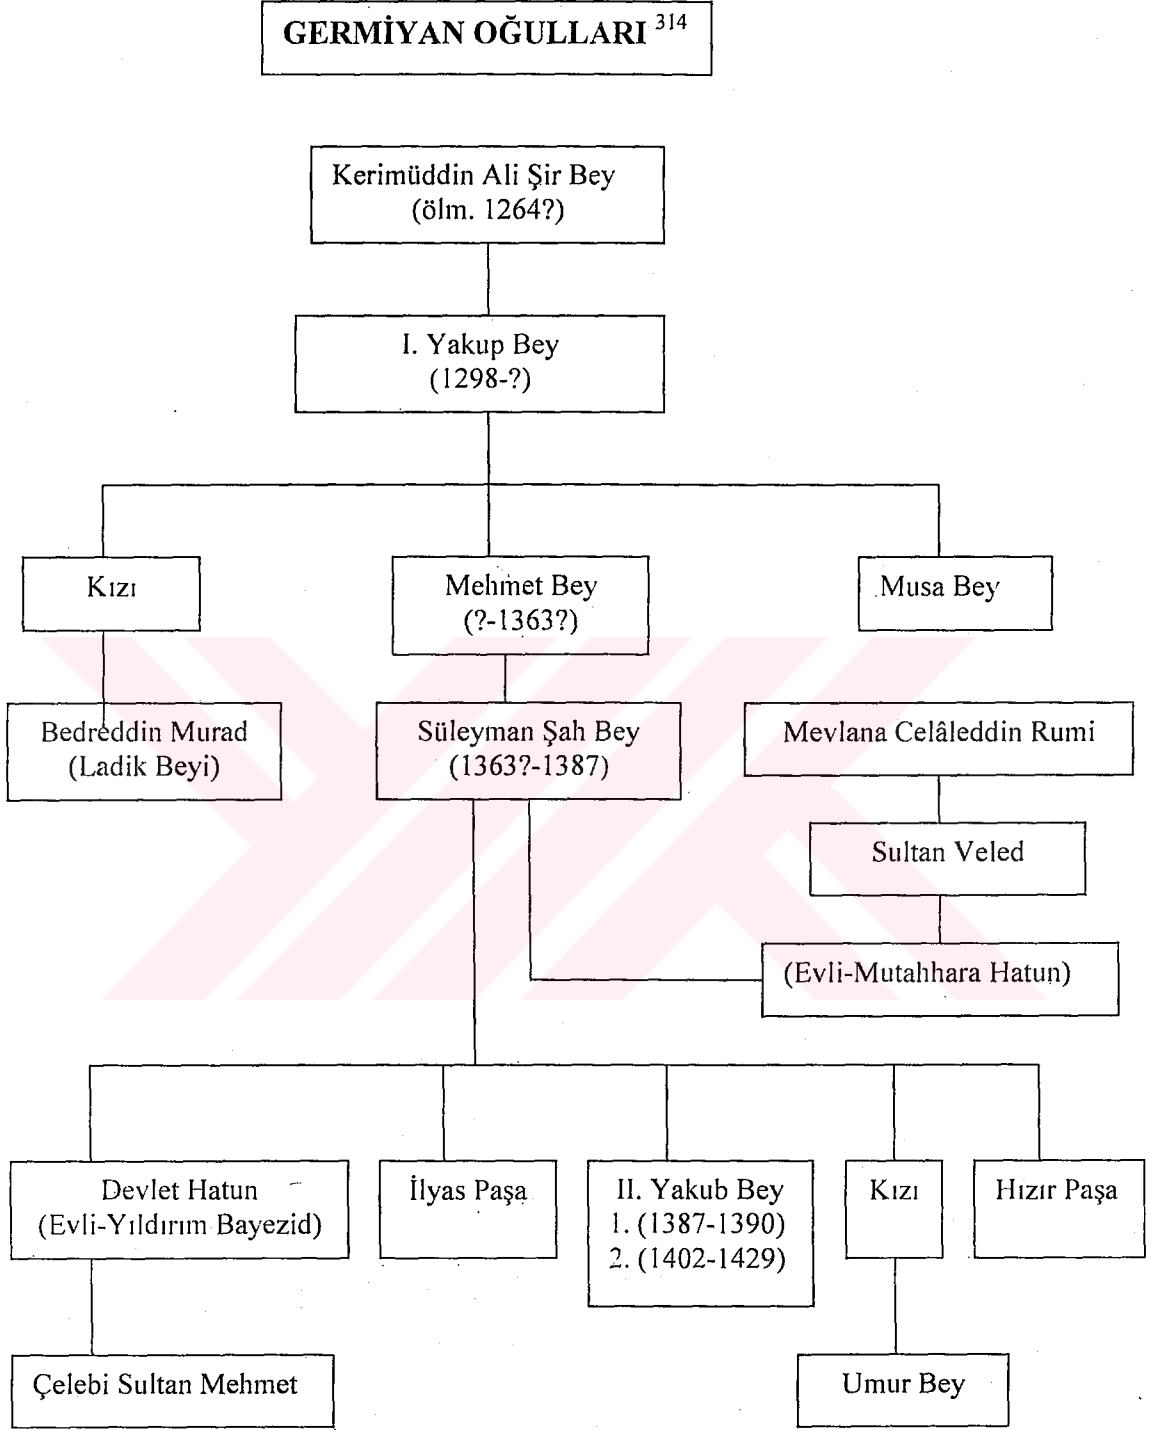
GERMİYAN OĞULLARI $^{314}$

Kerimüddin Ali Şir Bey
(ölm. 1264?)

I. Yakup Bey
(1298-?)

Kızı

Mehmet Bey
(?-1363?)

Musa Bey

Bedreddin Murad
(Ladik Beyi)

Süleyman Şah Bey
(1363?-1387)

Mevlana Celâleddin Rumi

Sultan Veled

(Evli-Mutahhara Hatun)

Devlet Hatun
(Evli-Yıldırım Bayezid)

İlyas Paşa

II. Yakub Bey
1. (1387-1390)
2. (1402-1429)

Kızı

Hızır Paşa

Çelebi Sultan Mehmet

Umur Bey